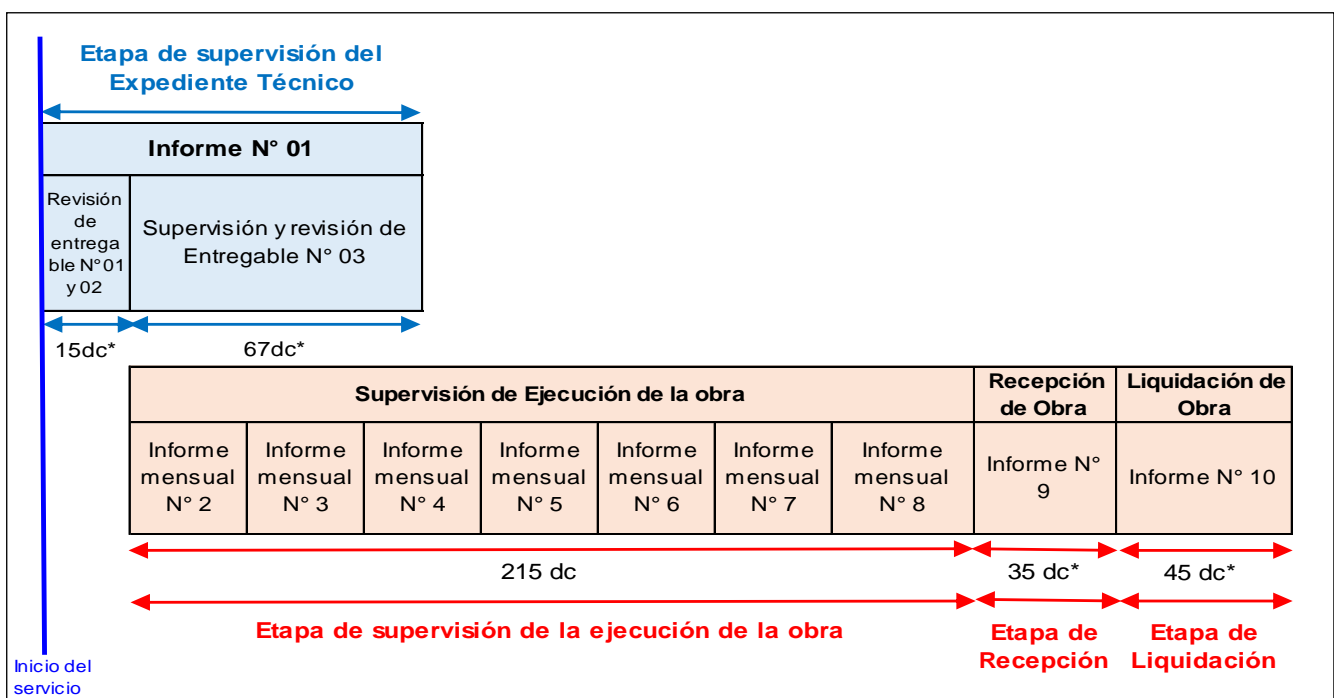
Etapa de supervisión del Expediente Técnico

| Informe N° 01 | |
|---|---|
| Revisión de entregable N°01 y 02 | Supervisión y revisión de Entregable N° 03 |

15dc* 67dc*

| Supervisión de Ejecución de la obra | | | | | | | Recepción de Obra | Liquidación de Obra |
|---|---|---|---|---|---|---|---|---|
| Informe mensual N° 2 | Informe mensual N° 3 | Informe mensual N° 4 | Informe mensual N° 5 | Informe mensual N° 6 | Informe mensual N° 7 | Informe mensual N° 8 | Informe N° 9 | Informe N° 10 |

215 dc 35 dc* 45 dc*

Etapa de supervisión de la ejecución de la obra

Etapa de Recepción

Etapa de Liquidación

Inicio del servicio